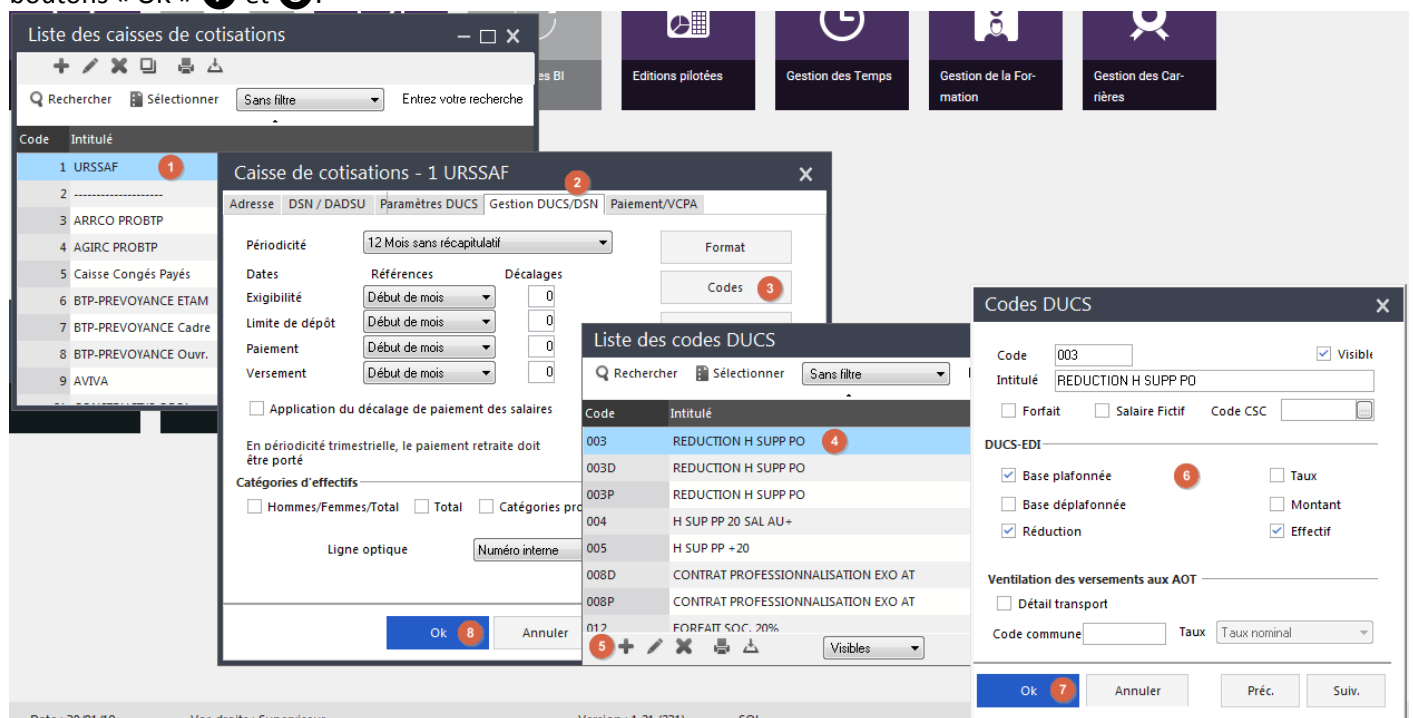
boutons « Ok » 7 et 8.

Liste des caisses de cotisations

Rechercher Sélectionner Sans filtre Entrez votre recherche

| Code | Intitulé |
|---|---|
| 1 | URSSAF |
| 2 | -------------------- |
| 3 | ARRCO PROBTP |
| 4 | AGIRC PROBTP |
| 5 | Caisse Congés Payés |
| 6 | BTP-PREVOYANCE ETAM |
| 7 | BTP-PREVOYANCE Cadre |
| 8 | BTP-PREVOYANCE Ouvr. |
| 9 | AVIVA |

1

es BI

Editions pilotées

Gestion des Temps

Gestion de la Formation

Gestion des Carrières

Caisse de cotisations - 1 URSSAF

2

Adresse DSN / DADSU Paramètres DUCS Gestion DUCS/DSN Paiement/VCPA

Périodicité 12 Mois sans récapitulatif

Format

Dates Références Décalages

Exigibilité Début de mois 0

Codes 3

Limite de dépôt Début de mois 0

Paiement Début de mois 0

Versement Début de mois 0

Application du décalage de paiement des salaires

En périodicité trimestrielle, le paiement retraite doit être porté

Catégories d'effectifs

Hommes/Femmes/Total Total Catégories pro

Ligne optique Numéro interne

Ok 8 Annuler

Liste des codes DUCS

Rechercher Sélectionner Sans filtre

| Code | Intitulé |
|---|---|
| 003 | REDUCTION H SUPP PO |
| 003D | REDUCTION H SUPP PO |
| 003P | REDUCTION H SUPP PO |
| 004 | H SUP PP 20 SAL AU+ |
| 005 | H SUP PP +20 |
| 008D | CONTRAT PROFESSIONNALISATION EXO AT |
| 008P | CONTRAT PROFESSIONNALISATION EXO AT |
| 012 | FORFAIT SOC. 20% |

4

5 Visibles

Codes DUCS

Code 003 Visible

Intitulé REDUCTION H SUPP PO

Forfait Salaire Fictif Code CSC

DUCS-EDI

Base plafonnée 6 Taux

Base déplafonnée Montant

Réduction Effectif

Ventilation des versements aux AOT

Détail transport

Code commune Taux Taux nominal

Ok 7 Annuler Préc. Suiv.

Date : 30/01/18 Vos droits : Superviseur Version : 1.31 (221) SQL